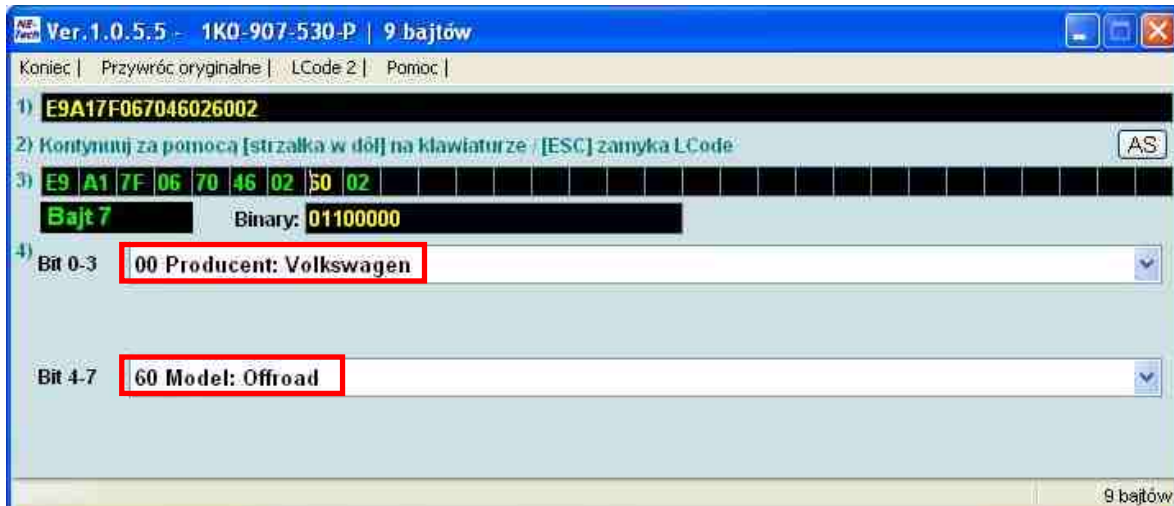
NE-Tech Ver.1.0.5.5 - 1K0-907-530-P | 9 bajtów

Koniec | Przywróc oryginalne | LCode 2 | Pomoc |

1) E9A17F067046026002

2) Kontynuuj za pomocą [strzałka w dół] na klawiaturze / [ESC] zamyka LCode

AS

3) E9 A1 7F 06 70 46 02 60 02

Bajt 7

Binary: 01100000

4) Bit 0-3 00 Producent: Volkswagen

Bit 4-7 60 Model: Offroad

9 bajtów